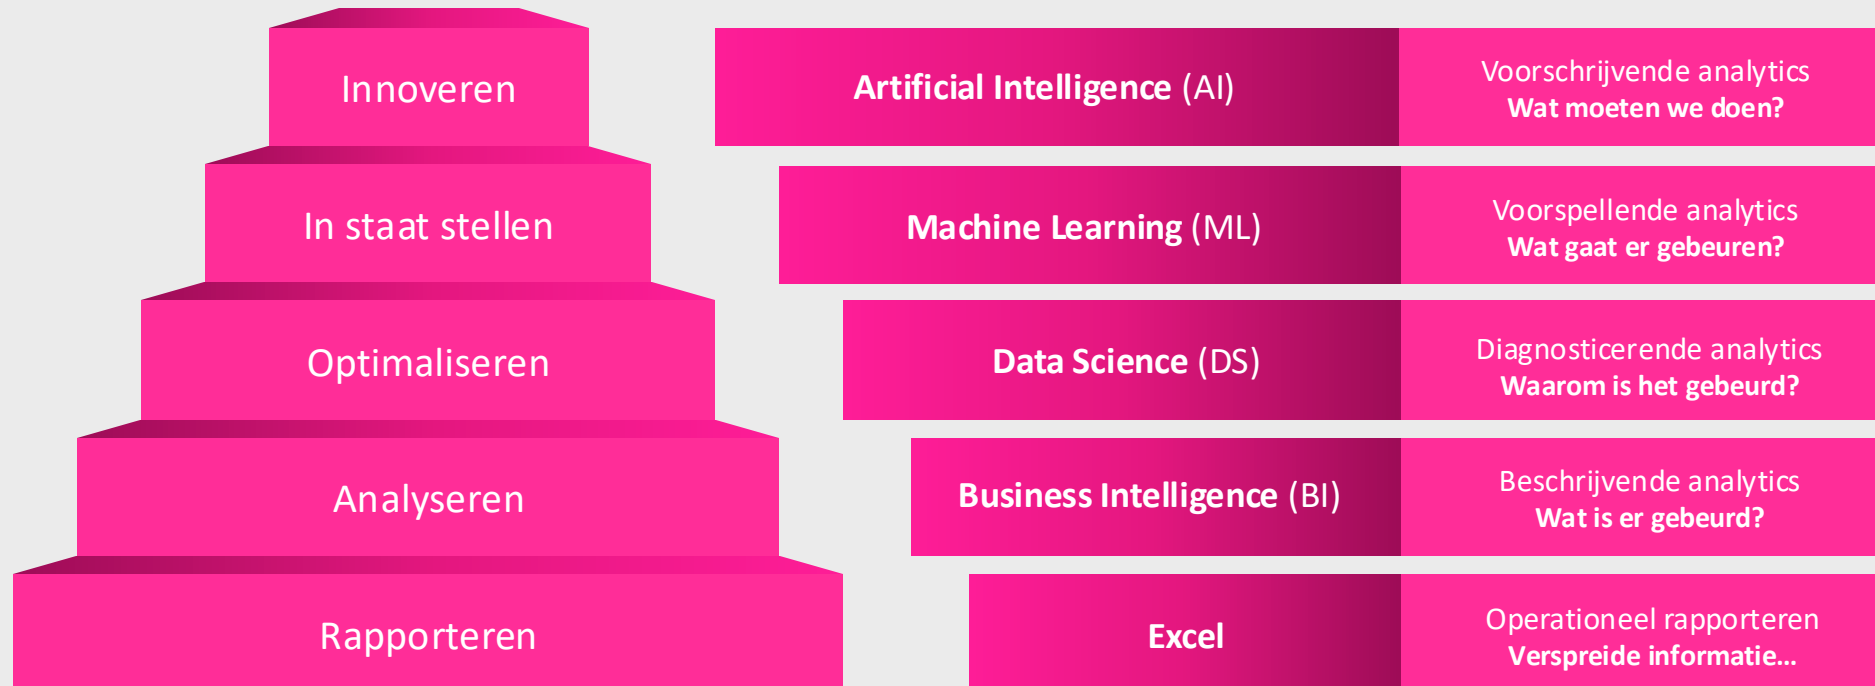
Innoveren

In staat stellen

Optimaliseren

Analyseren

Rapporteren

Artificial Intelligence (AI)

Voorschrijvende analytics
Wat moeten we doen?

Machine Learning (ML)

Voorspellende analytics
Wat gaat er gebeuren?

Data Science (DS)

Diagnosticerende analytics
Waarom is het gebeurd?

Business Intelligence (BI)

Beschrijvende analytics
Wat is er gebeurd?

Excel

Operationeel rapporteren
Verspreide informatie...